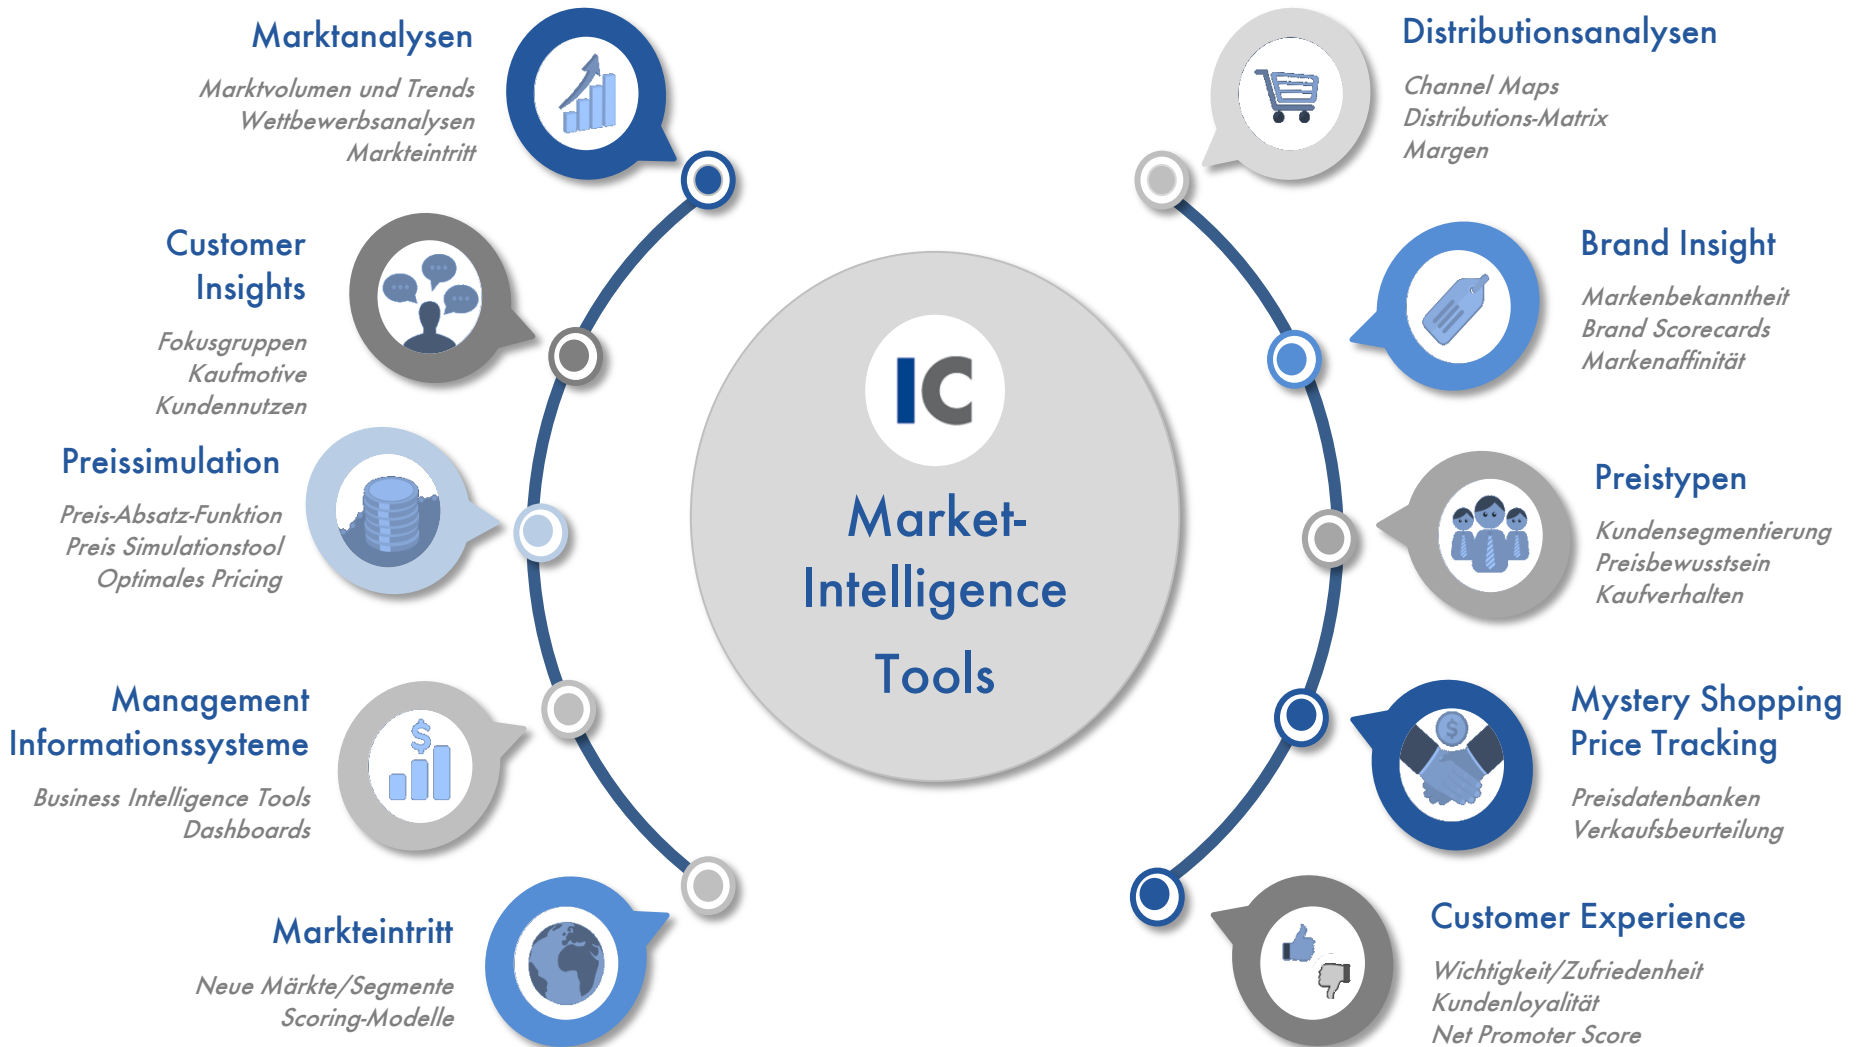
Marktanalysen

Marktvolumen und Trends
Wettbewerbsanalysen
Markteintritt

Customer Insights

Fokusgruppen
Kaufmotive
Kundennutzen

Preissimulation

Preis-Absatz-Funktion
Preis Simulationstool
Optimales Pricing

Management Informationssysteme

Business Intelligence Tools
Dashboards

Markteintritt

Neue Märkte/Segmente
Scoring-Modelle

IC

Market-Intelligence Tools

Distributionsanalysen

Channel Maps
Distributions-Matrix
Margen

Brand Insight

Markenbekanntheit
Brand Scorecards
Markenaffinität

Preistypen

Kundensegmentierung
Preisbewusstsein
Kaufverhalten

Mystery Shopping
Price Tracking

Preisdatenbanken
Verkaufsbeurteilung

Customer Experience

Wichtigkeit/Zufriedenheit
Kundenloyalität
Net Promoter Score